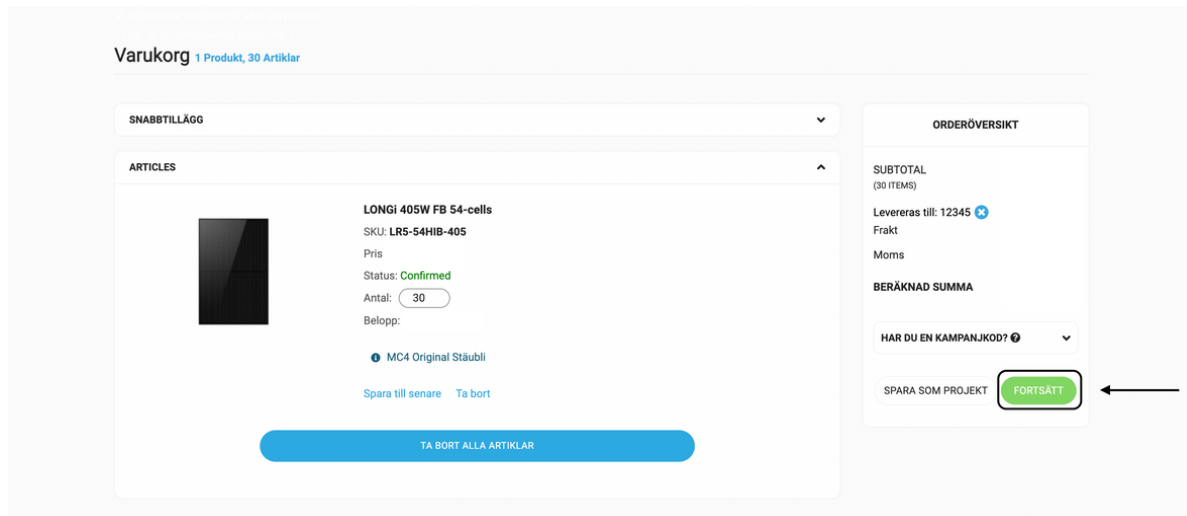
Varukorg 1 Produkt, 30 Artiklar

SNABBTILLÄGG

ARTICLES

LONGi 405W FB 54-cells

SKU: LR5-54HIB-405

Pris

Status: Confirmed

Antal: 30

Belopp:

MC4 Original Stäubli

Spara till senare Ta bort

TA BORT ALLA ARTIKLAR

ORDERÖVERSIKT

SUBTOTAL
(30 ITEMS)

Levereras till: 12345

Frakt

Moms

BERÄKNAD SUMMA

HAR DU EN KAMPANJKOD?

SPARA SOM PROJEKT

FORTSÄTT